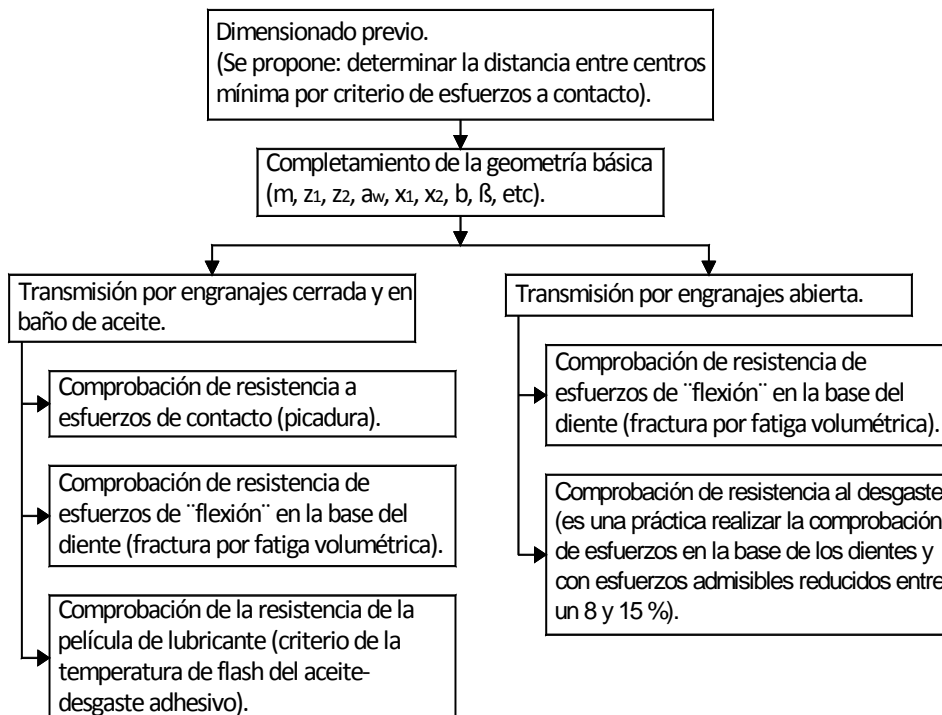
Dimensionado previo.
(Se propone: determinar la distancia entre centros mínima por criterio de esfuerzos a contacto).

Completamiento de la geometría básica
(m, $z_1$, $z_2$, $a_w$, $x_1$, $x_2$, b, ß, etc).

Transmisión por engranajes cerrada y en baño de aceite.

Comprobación de resistencia a esfuerzos de contacto (picadura).

Comprobación de resistencia de esfuerzos de ¨flexión¨ en la base del diente (fractura por fatiga volumétrica).

Comprobación de la resistencia de la película de lubricante (criterio de la temperatura de flash del aceite-desgaste adhesivo).

Transmisión por engranajes abierta.

Comprobación de resistencia de esfuerzos de ¨flexión¨ en la base del diente (fractura por fatiga volumétrica).

Comprobación de resistencia al desgaste (es una práctica realizar la comprobación de esfuerzos en la base de los dientes y con esfuerzos admisibles reducidos entre un 8 y 15 %).